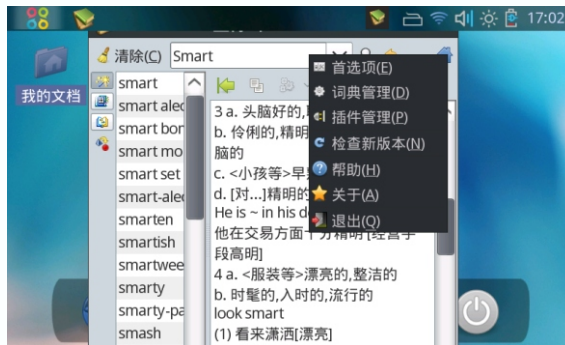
17:02

我的文档

清除(C) Smart

smart
smart alec
smart bor
smart mo
smart set
smart-alec
smarten
smartish
smartwee
smarty
smarty-pa
smash

3 a. 头脑好的,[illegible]
b. 伶俐的,精明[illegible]
脑的
c. <小孩等>早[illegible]
d. [对...]精明的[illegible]
He is ~ in his d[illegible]
他在交易方面十分精明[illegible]
段高明]
4 a. <服装等>漂亮的,整洁的
b. 时髦的,入时的,流行的
look smart
(1) 看来潇洒[漂亮]

首选项(E)
词典管理(D)
插件管理(P)
检查新版本(N)
帮助(H)
关于(A)
退出(Q)